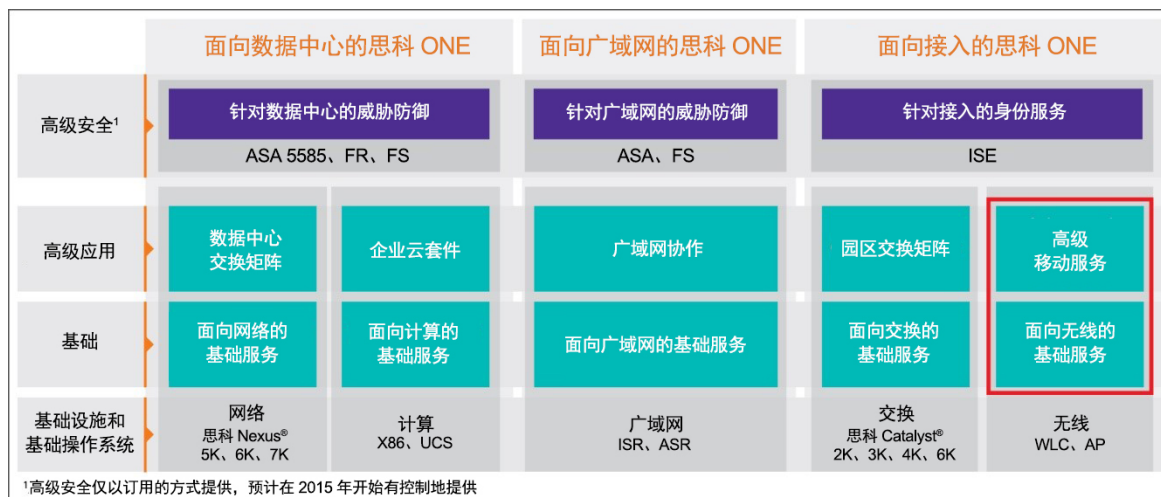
| | 面向数据中心的思科 ONE | | 面向广域网的思科 ONE | 面向接入的思科 ONE | |
|---|---|---|---|---|---|
| 高级安全$^1$ | 针对数据中心的威胁防御<br>ASA 5585、FR、FS | | 针对广域网的威胁防御<br>ASA、FS | 针对接入的身份服务<br>ISE | |
| 高级应用 | 数据中心交换矩阵 | 企业云套件 | 广域网协作 | 园区交换矩阵 | 高级移动服务 |
| 基础 | 面向网络的基础服务 | 面向计算的基础服务 | 面向广域网的基础服务 | 面向交换的基础服务 | 面向无线的基础服务 |
| 基础设施和基础操作系统 | 网络<br>思科 Nexus®<br>5K、6K、7K | 计算<br>X86、UCS | 广域网<br>ISR、ASR | 交换<br>思科 Catalyst®<br>2K、3K、4K、6K | 无线<br>WLC、AP |

$^1$高级安全仅以订用的方式提供，预计在 2015 年开始有控制地提供